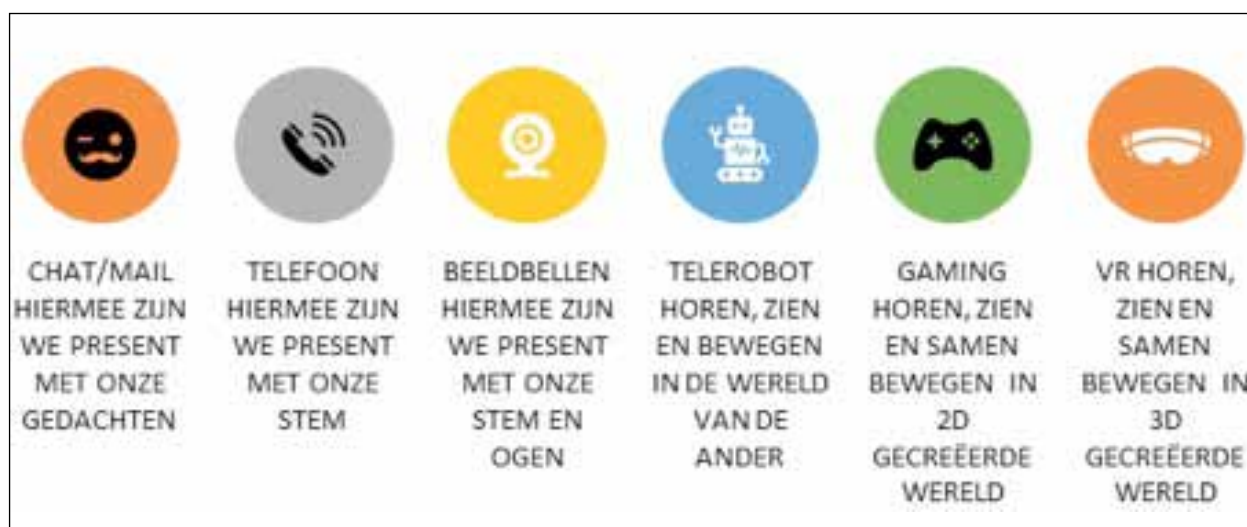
CHAT/MAIL HIERMEE ZIJN WE PRESENT MET ONZE GEDACHTEN

TELEFOON HIERMEE ZIJN WE PRESENT MET ONZE STEM

BEELDBELLEN HIERMEE ZIJN WE PRESENT MET ONZE STEM EN OGEN

TELEROBOT HOREN, ZIEN EN BEWEGEN IN DE WERELD VAN DE ANDER

GAMING HOREN, ZIEN EN SAMEN BEWEGEN IN 2D GECREËERDE WERELD

VR HOREN, ZIEN EN SAMEN BEWEGEN IN 3D GECREËERDE WERELD